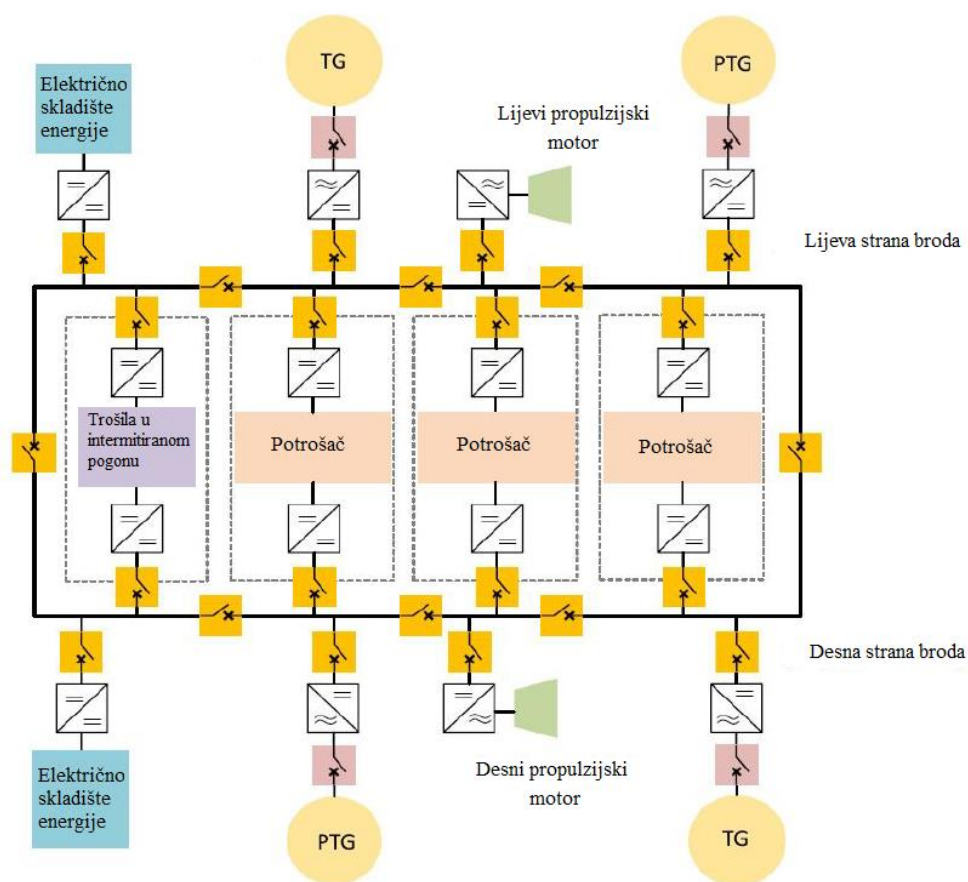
Električno skladište energije

TG

Lijevi propulzijski motor

PTG

Lijeva strana broda

Trošila u intermitiranom pogonu

Potrošač

Potrošač

Potrošač

Desna strana broda

Električno skladište energije

PTG

Desni propulzijski motor

TG